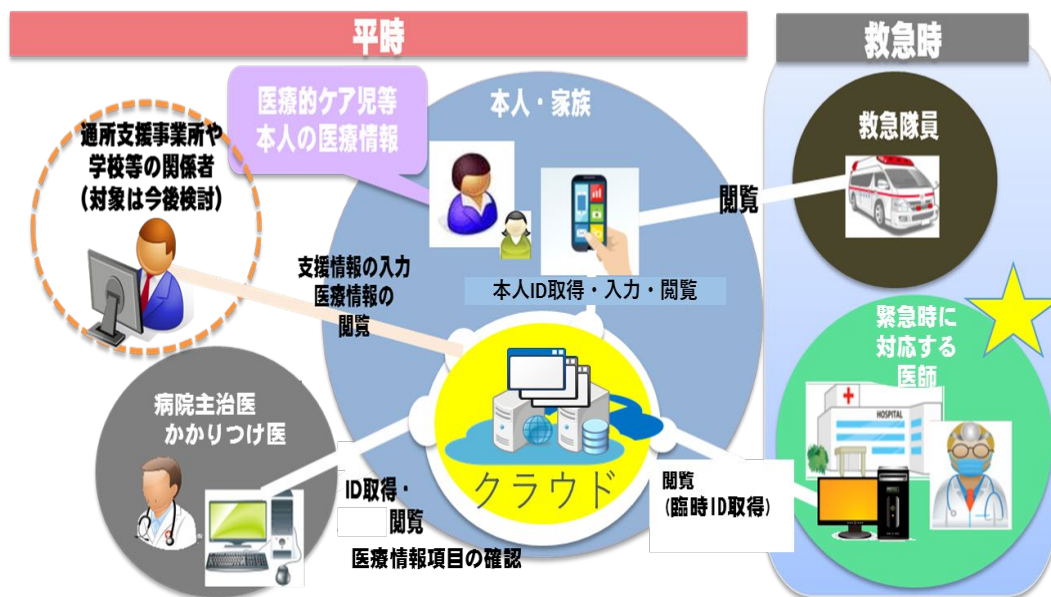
平時

救急時

医療的ケア児等
本人の医療情報

本人・家族

通所支援事業所や
学校等の関係者
（対象は今後検討）

支援情報の入力
医療情報の
閲覧

本人ID取得・入力・閲覧

閲覧

救急隊員

緊急時に
対応する
医師

HOSPITAL

病院主治医
かかりつけ医

ID取得・
閲覧
医療情報項目の確認

クラウド

閲覧
（臨時ID取得）